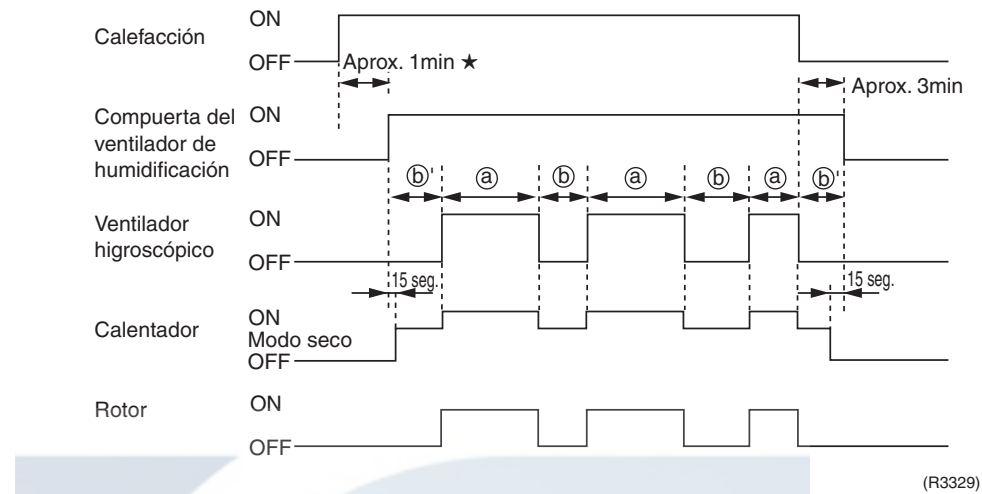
Calefacción
ON
OFF
Aprox. 1min ★
Aprox. 3min

Compuerta del ventilador de humidificación
ON
OFF
ⓑ' ⓐ ⓑ ⓐ ⓑ ⓐ ⓑ'

Ventilador higroscópico
ON
OFF
15 seg.
15 seg.

Calentador
ON
Modo seco
OFF

Rotor
ON
OFF

(R3329)